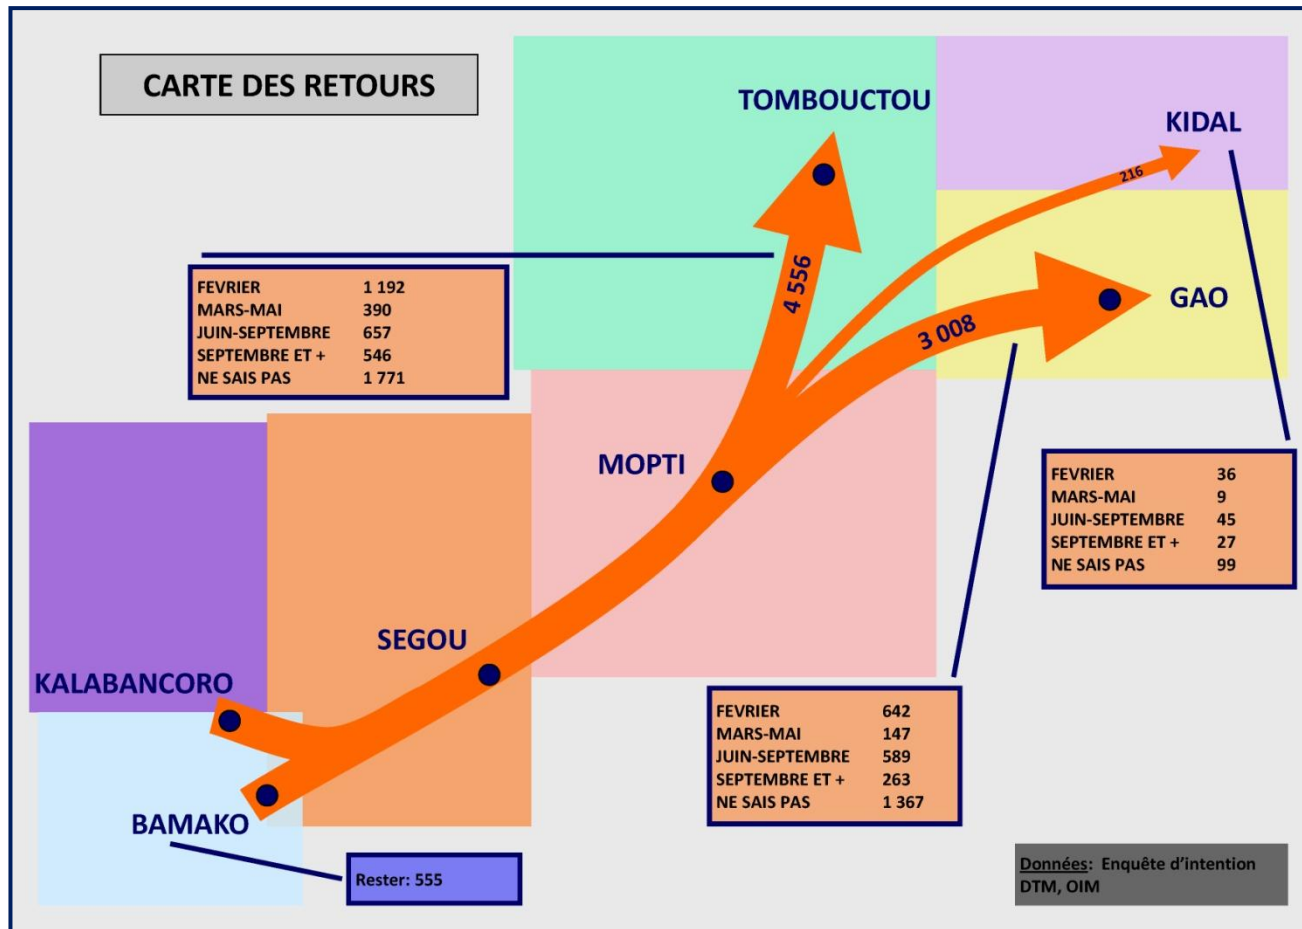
CARTE DES RETOURS

TOMBOUCTOU

KIDAL

216

4 556

3 008

GAO

| FEVRIER | 1 192 |
|---|---|
| MARS-MAI | 390 |
| JUIN-SEPTEMBRE | 657 |
| SEPTEMBRE ET + | 546 |
| NE SAIS PAS | 1 771 |

MOPTI

| FEVRIER | 36 |
|---|---|
| MARS-MAI | 9 |
| JUIN-SEPTEMBRE | 45 |
| SEPTEMBRE ET + | 27 |
| NE SAIS PAS | 99 |

SEGOU

KALABANCORO

| FEVRIER | 642 |
|---|---|
| MARS-MAI | 147 |
| JUIN-SEPTEMBRE | 589 |
| SEPTEMBRE ET + | 263 |
| NE SAIS PAS | 1 367 |

BAMAKO

Rester: 555

Données: Enquête d'intention DTM, OIM